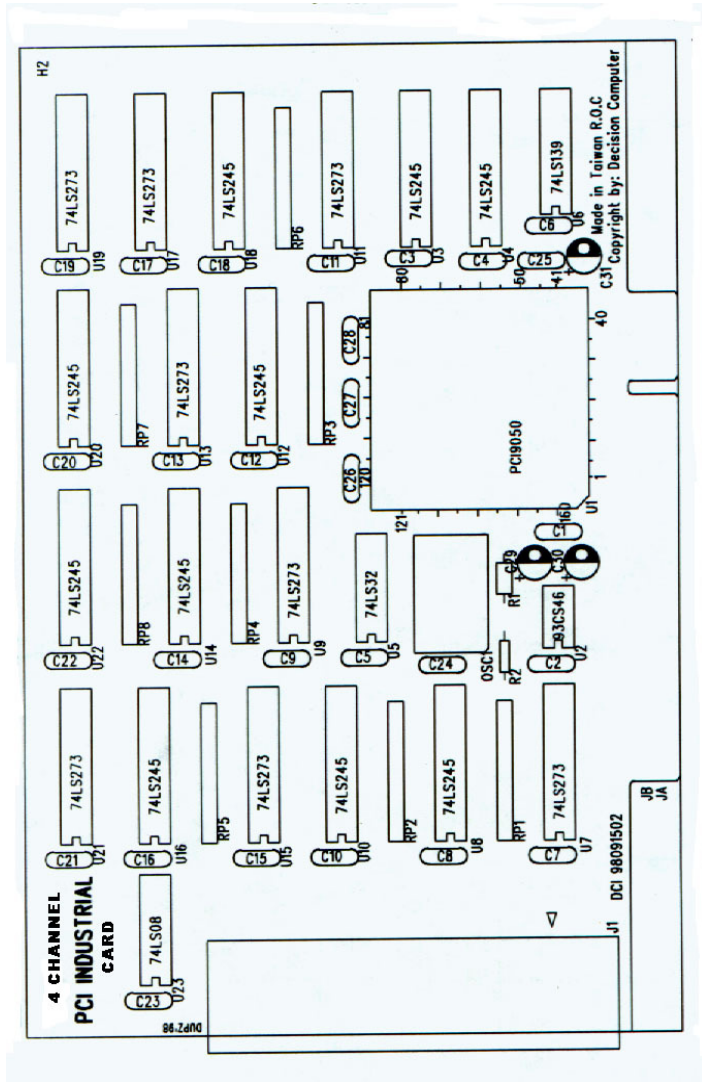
H2

74LS273
C19 U19

74LS273
C17 U17

74LS245
C18 U18

RP6

74LS273
C11 U11

74LS245
C3 U3

74LS245
C4 U4

74LS139
C6 U6

C25

C31

Made in Taiwan R.O.C
Copyright by: Decision Computer

74LS245
C20 U20

RP7

74LS273
C13 U13

74LS245
C12 U12

RP3

80 81

60 61

41 40

C28

C27

C26

120

121

PCI9050

1

160

U1

C1

74LS245
C22 U22

RP8

74LS245
C14 U14

RP4

74LS273
C9 U9

74LS32
C5 U5

C24

OSC1

C29

R1

C30

93CS46
C2 U2

R2

74LS273
C21 U21

74LS245
C16 U16

RP5

74LS273
C15 U15

74LS245
C10 U10

RP2

74LS245
C8 U8

RP1

74LS273
C7 U7

DCI 98091502

JB
JA

4 CHANNEL
PCI INDUSTRIAL
CARD

74LS08
C23 U23

DUPZ-98

J1